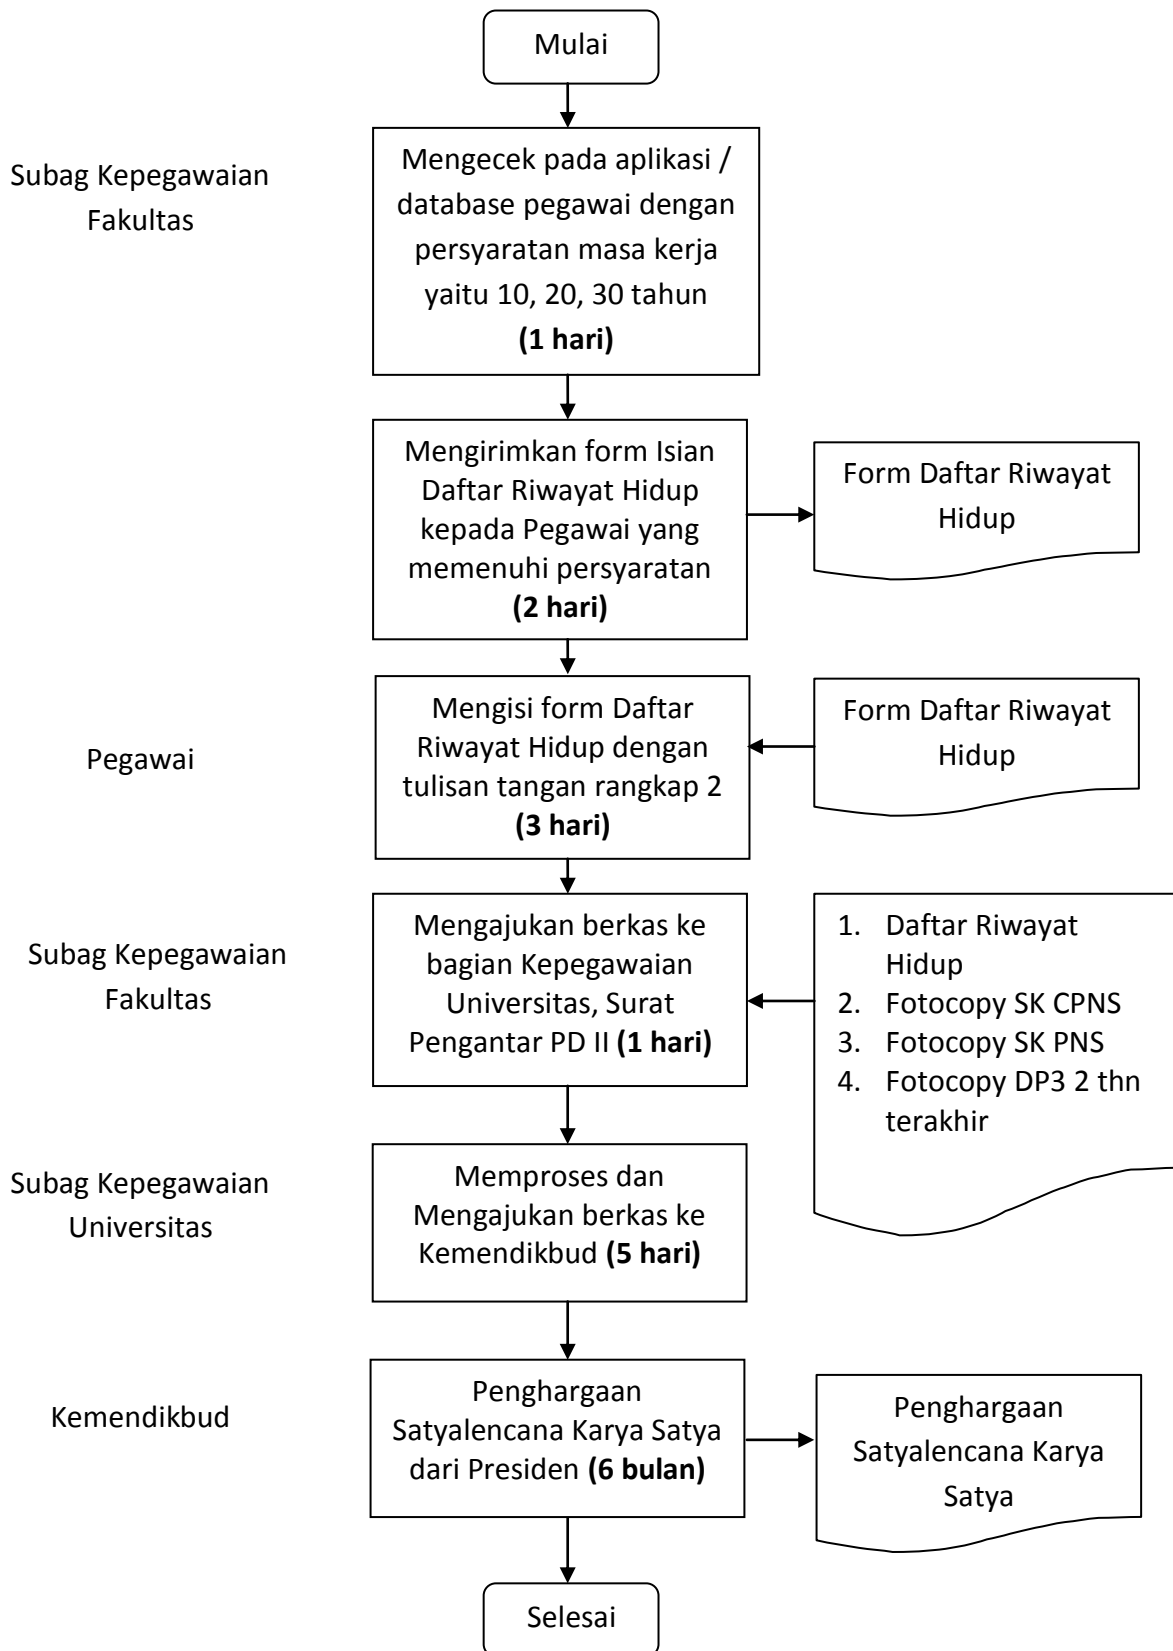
Mulai

Subag Kepegawaian Fakultas

Mengecek pada aplikasi / database pegawai dengan persyaratan masa kerja yaitu 10, 20, 30 tahun **(1 hari)**

Mengirimkan form Isian Daftar Riwayat Hidup kepada Pegawai yang memenuhi persyaratan **(2 hari)**

Form Daftar Riwayat Hidup

Pegawai

Mengisi form Daftar Riwayat Hidup dengan tulisan tangan rangkap 2 **(3 hari)**

Form Daftar Riwayat Hidup

Subag Kepegawaian Fakultas

Mengajukan berkas ke bagian Kepegawaian Universitas, Surat Pengantar PD II **(1 hari)**

1. Daftar Riwayat Hidup
2. Fotocopy SK CPNS
3. Fotocopy SK PNS
4. Fotocopy DP3 2 thn terakhir

Subag Kepegawaian Universitas

Memproses dan Mengajukan berkas ke Kemendikbud **(5 hari)**

Kemendikbud

Penghargaan Satyalencana Karya Satya dari Presiden **(6 bulan)**

Penghargaan Satyalencana Karya Satya

Selesai